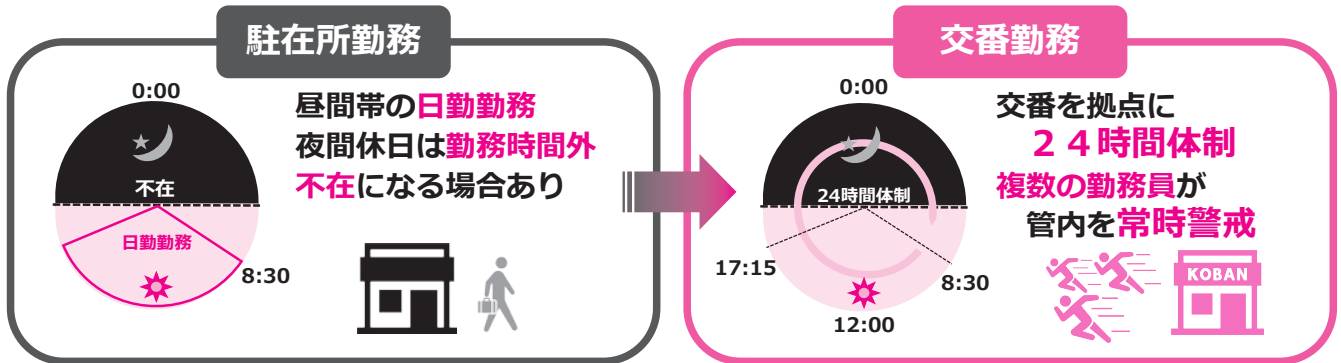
駐在所勤務

0:00

不在

日勤勤務

8:30

昼間帯の日勤勤務
夜間休日は勤務時間外
不在になる場合あり

交番勤務

0:00

24時間体制

17:15

8:30

12:00

交番を拠点に
２４時間体制
複数の勤務員が
管内を常時警戒

KOBAN